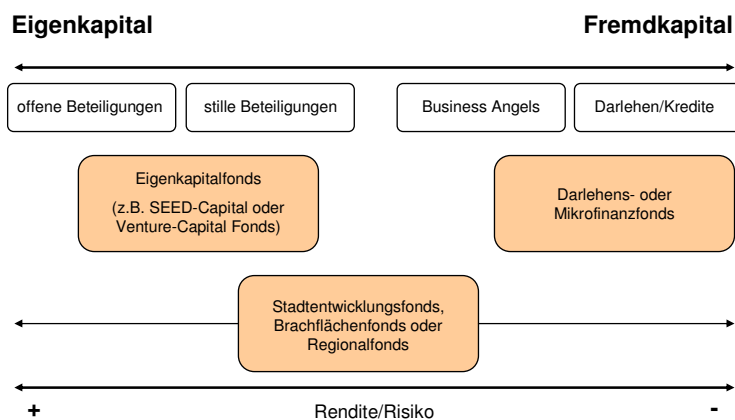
Eigenkapital

Fremdkapital

offene Beteiligungen

stille Beteiligungen

Business Angels

Darlehen/Kredite

Eigenkapitalfonds

(z.B. SEED-Capital oder Venture-Capital Fonds)

Darlehens- oder Mikrofinanzfonds

Stadtentwicklungsfonds, Brachflächenfonds oder Regionalfonds

+

Rendite/Risiko

-